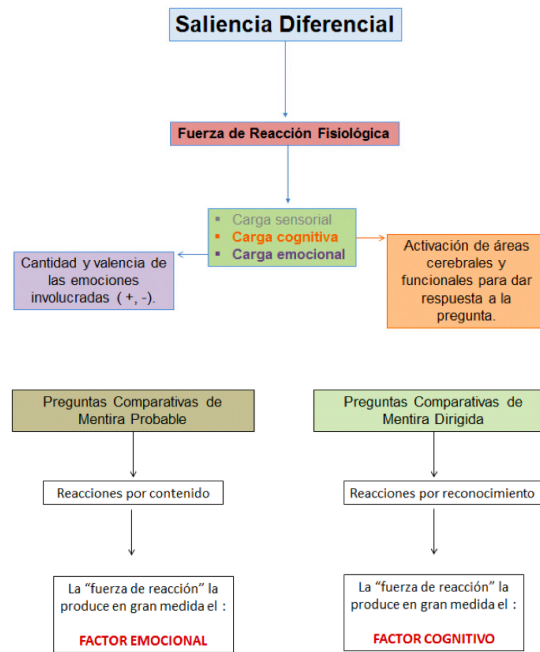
Saliencia Diferencial

Fuerza de Reacción Fisiológica

- Carga sensorial
- Carga cognitiva
- Carga emocional

Cantidad y valencia de las emociones involucradas ( +, -).

Activación de áreas cerebrales y funcionales para dar respuesta a la pregunta.

Preguntas Comparativas de Mentira Probable

Reacciones por contenido

La "fuerza de reacción" la produce en gran medida el :

FACTOR EMOCIONAL

Preguntas Comparativas de Mentira Dirigida

Reacciones por reconocimiento

La "fuerza de reacción" la produce en gran medida el :

FACTOR COGNITIVO